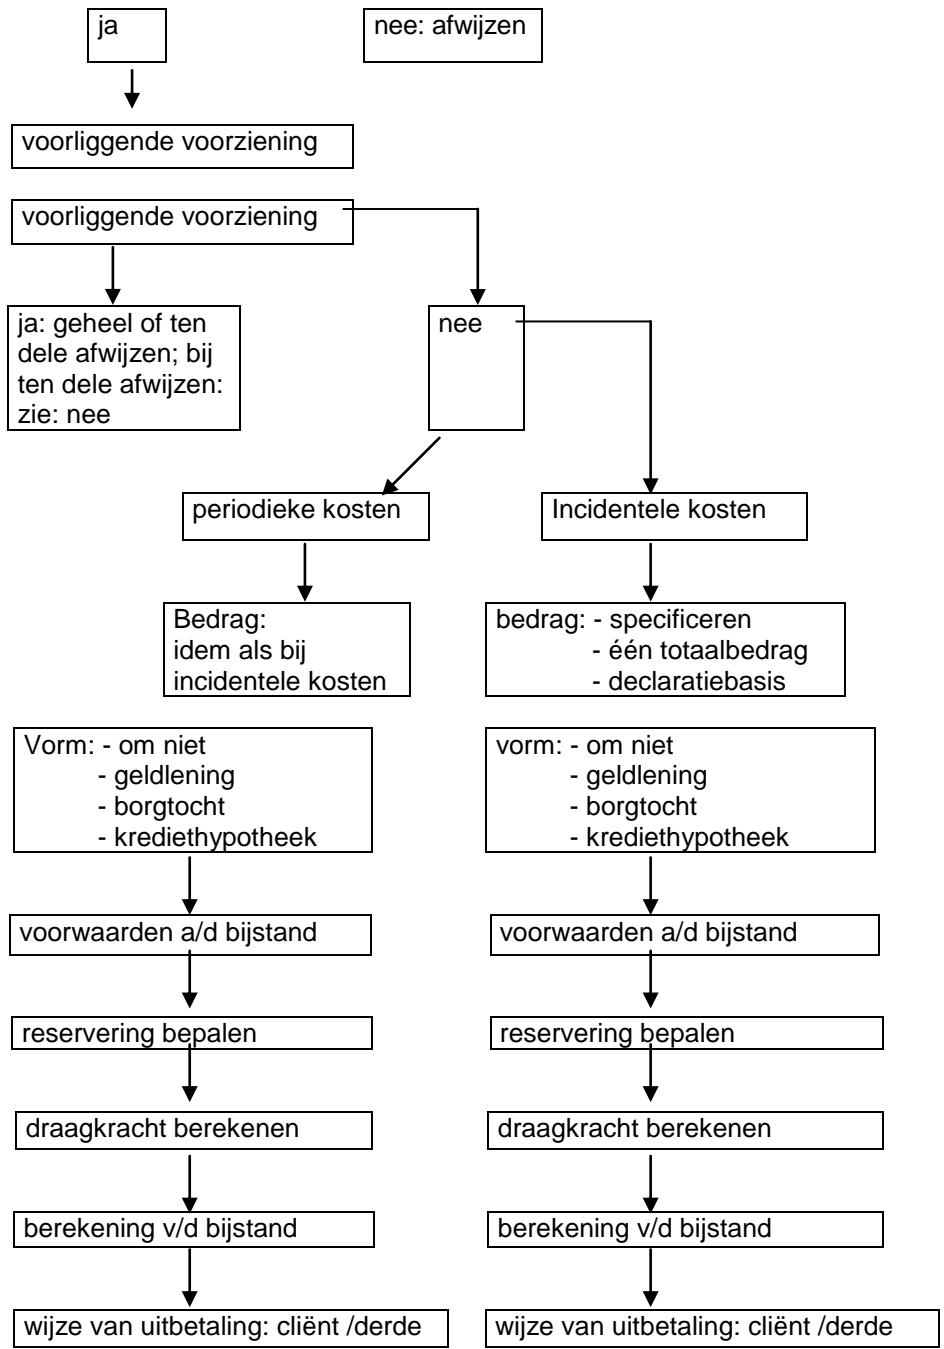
ja

nee: afwijzen

voorliggende voorziening

voorliggende voorziening

ja: geheel of ten dele afwijzen; bij ten dele afwijzen: zie: nee

nee

periodieke kosten

Bedrag:
idem als bij
incidentele kosten

Vorm: - om niet
- geldlening
- borgtocht
- krediethypotheek

voorwaarden a/d bijstand

reservering bepalen

draagkracht berekenen

berekening v/d bijstand

wijze van uitbetaling: cliënt /derde

Incidentele kosten

bedrag: - specificeren
- één totaalbedrag
- declaratiebasis

vorm: - om niet
- geldlening
- borgtocht
- krediethypotheek

voorwaarden a/d bijstand

reservering bepalen

draagkracht berekenen

berekening v/d bijstand

wijze van uitbetaling: cliënt /derde